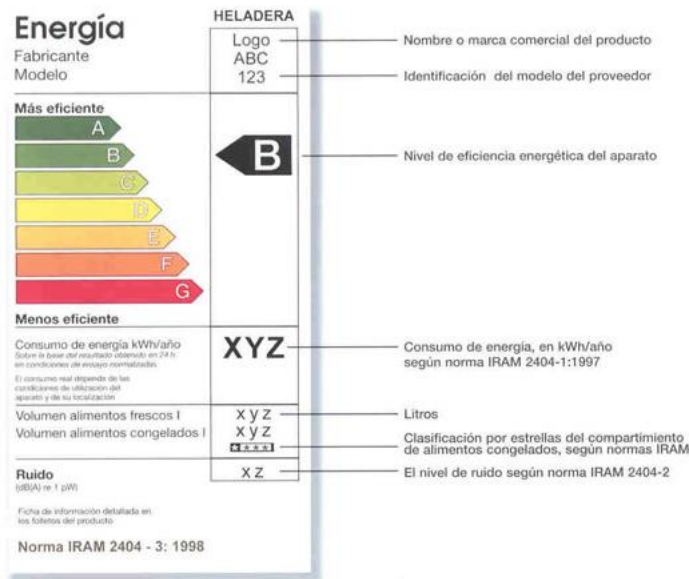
Energía
Fabricante
Modelo

HELADERA
Logo
ABC
123

Nombre o marca comercial del producto

Identificación del modelo del proveedor

Más eficiente
A
B
C
D
E
F
G
Menos eficiente

B

Nivel de eficiencia energética del aparato

Consumo de energía kWh/año
Sobre la base del resultado obtenido en 24 h en condiciones de ensayo normalizadas.
El consumo real depende de las condiciones de utilización del aparato y de su localización

XYZ

Consumo de energía, en kWh/año según norma IRAM 2404-1:1997

Volumen alimentos frescos l
Volumen alimentos congelados l

xyz
xyz
✶✶✶✶

Litros

Clasificación por estrellas del compartimiento de alimentos congelados, según normas IRAM

Ruido
(dB(A) re 1 pW)

xz

El nivel de ruido según norma IRAM 2404-2

Ficha de información detallada en los folletos del producto

Norma IRAM 2404 - 3: 1998